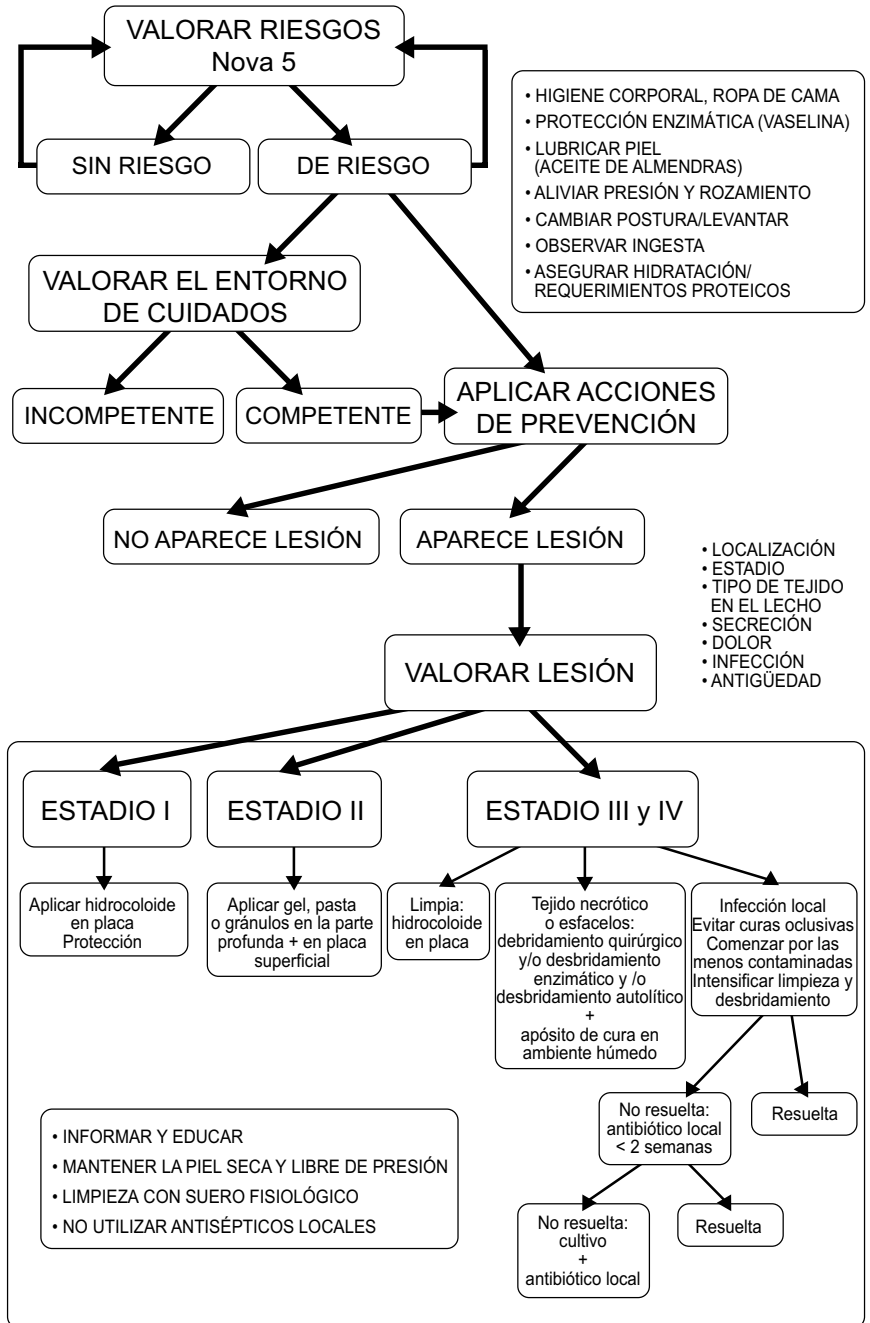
VALORAR RIESGOS
Nova 5

SIN RIESGO

DE RIESGO

• HIGIENE CORPORAL, ROPA DE CAMA
• PROTECCIÓN ENZIMÁTICA (VASELINA)
• LUBRICAR PIEL (ACEITE DE ALMENDRAS)
• ALIVIAR PRESIÓN Y ROZAMIENTO
• CAMBIAR POSTURA/LEVANTAR
• OBSERVAR INGESTA
• ASEGURAR HIDRATACIÓN/ REQUERIMIENTOS PROTEICOS

VALORAR EL ENTORNO DE CUIDADOS

INCOMPETENTE

COMPETENTE

APLICAR ACCIONES DE PREVENCIÓN

NO APARECE LESIÓN

APARECE LESIÓN

• LOCALIZACIÓN
• ESTADIO
• TIPO DE TEJIDO EN EL LECHO
• SECRECIÓN
• DOLOR
• INFECCIÓN
• ANTIGÜEDAD

VALORAR LESIÓN

ESTADIO I

ESTADIO II

ESTADIO III y IV

Aplicar hidrocoloide en placa
Protección

Aplicar gel, pasta o gránulos en la parte profunda + en placa superficial

Limpia: hidrocoloide en placa

Tejido necrótico o esfacelos: debridamiento quirúrgico y/o desbridamiento enzimático y /o desbridamiento autolítico
+
apósito de cura en ambiente húmedo

Infección local
Evitar curas oclusivas
Comenzar por las menos contaminadas
Intensificar limpieza y desbridamiento

No resuelta: antibiótico local < 2 semanas

Resuelta

• INFORMAR Y EDUCAR
• MANTENER LA PIEL SECA Y LIBRE DE PRESIÓN
• LIMPIEZA CON SUERO FISIOLÓGICO
• NO UTILIZAR ANTISÉPTICOS LOCALES

No resuelta: cultivo
+
antibiótico local

Resuelta